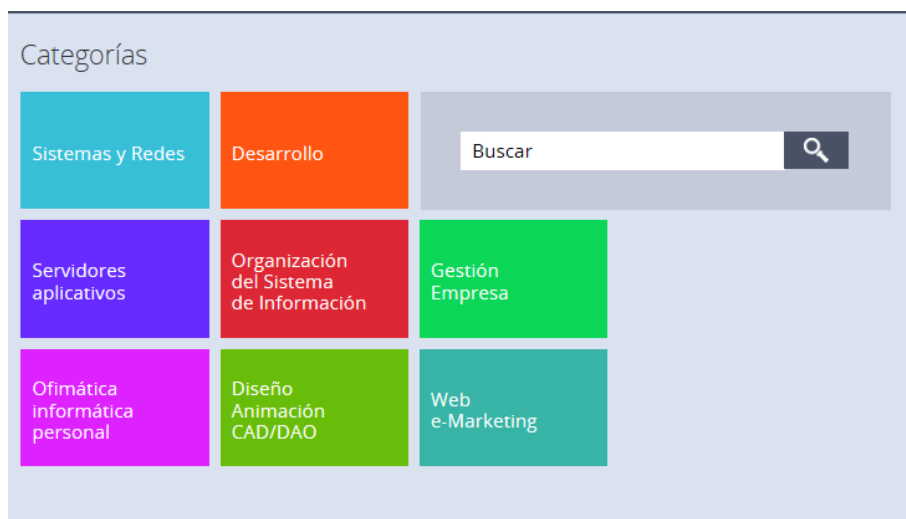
Categorías

Sistemas y Redes

Desarrollo

Buscar

Servidores aplicativos

Organización del Sistema de Información

Gestión Empresa

Ofimática informática personal

Diseño Animación CAD/DAO

Web e-Marketing